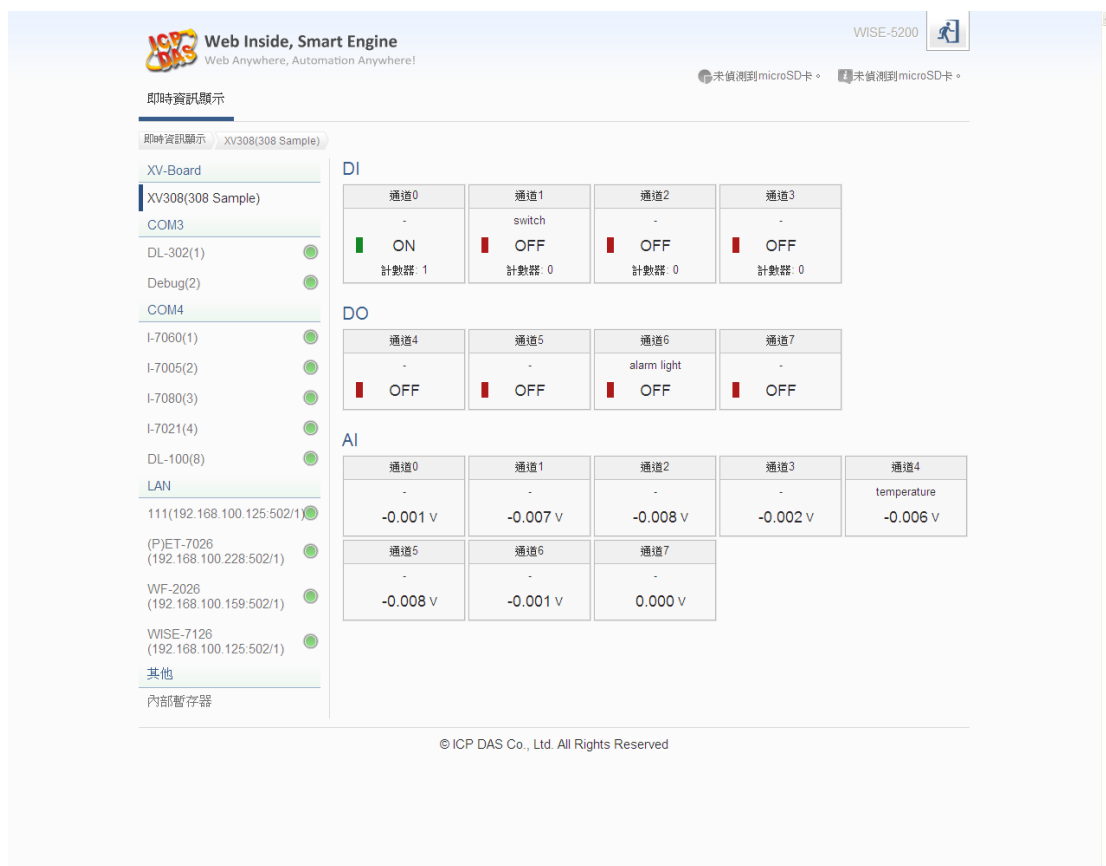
ICP DAS Web Inside, Smart Engine
Web Anywhere, Automation Anywhere!

WISE-5200

未偵測到microSD卡。 未偵測到microSD卡。

即時資訊顯示

即時資訊顯示 XV308(308 Sample)

XV-Board
XV308(308 Sample)
COM3
DL-302(1)
Debug(2)
COM4
I-7060(1)
I-7005(2)
I-7080(3)
I-7021(4)
DL-100(8)
LAN
111(192.168.100.125:502/1)
(P)ET-7026 (192.168.100.228:502/1)
WF-2026 (192.168.100.159:502/1)
WISE-7126 (192.168.100.125:502/1)
其他
內部暫存器

DI

| 通道0 | 通道1 | 通道2 | 通道3 |
|---|---|---|---|
| - | switch | - | - |
| ON | OFF | OFF | OFF |
| 計數器: 1 | 計數器: 0 | 計數器: 0 | 計數器: 0 |

DO

| 通道4 | 通道5 | 通道6 | 通道7 |
|---|---|---|---|
| - | - | alarm light | - |
| OFF | OFF | OFF | OFF |

AI

| 通道0 | 通道1 | 通道2 | 通道3 | 通道4 |
|---|---|---|---|---|
| - | - | - | - | temperature |
| -0.001 V | -0.007 V | -0.008 V | -0.002 V | -0.006 V |

| 通道5 | 通道6 | 通道7 |
|---|---|---|
| - | - | - |
| -0.008 V | -0.001 V | 0.000 V |

© ICP DAS Co., Ltd. All Rights Reserved